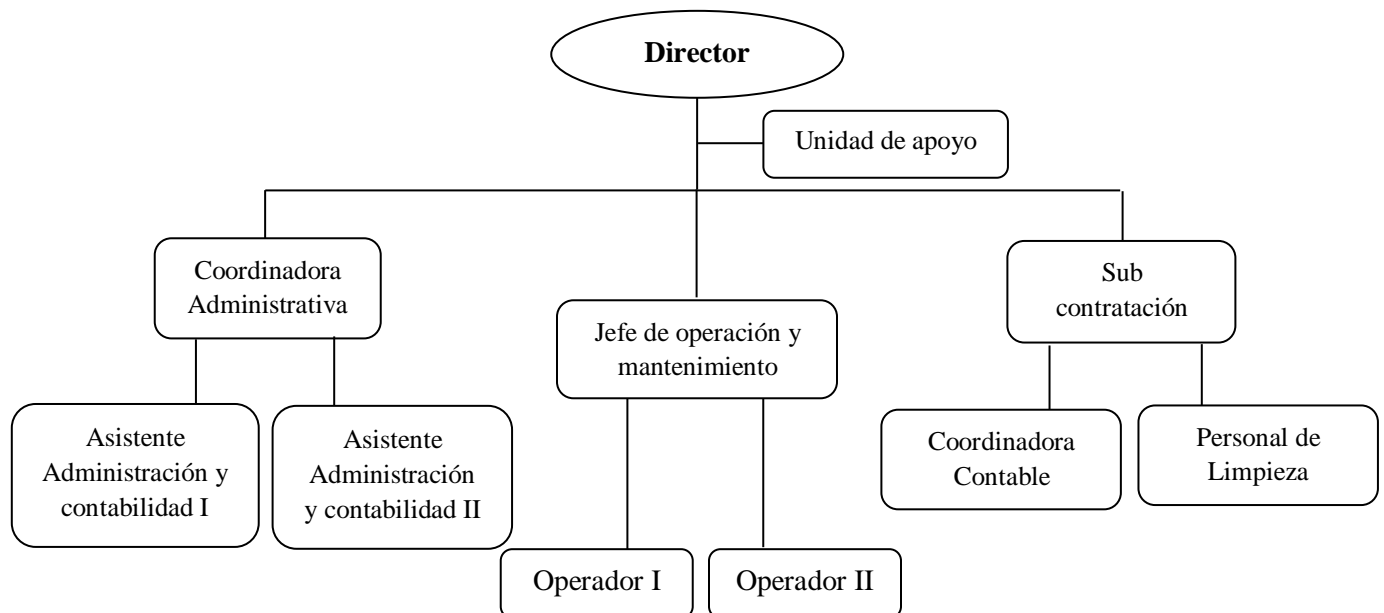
**Director**

Unidad de apoyo

Coordinadora Administrativa

Jefe de operación y mantenimiento

Sub contratación

Asistente Administración y contabilidad I

Asistente Administración y contabilidad II

Operador I

Operador II

Coordinadora Contable

Personal de Limpieza